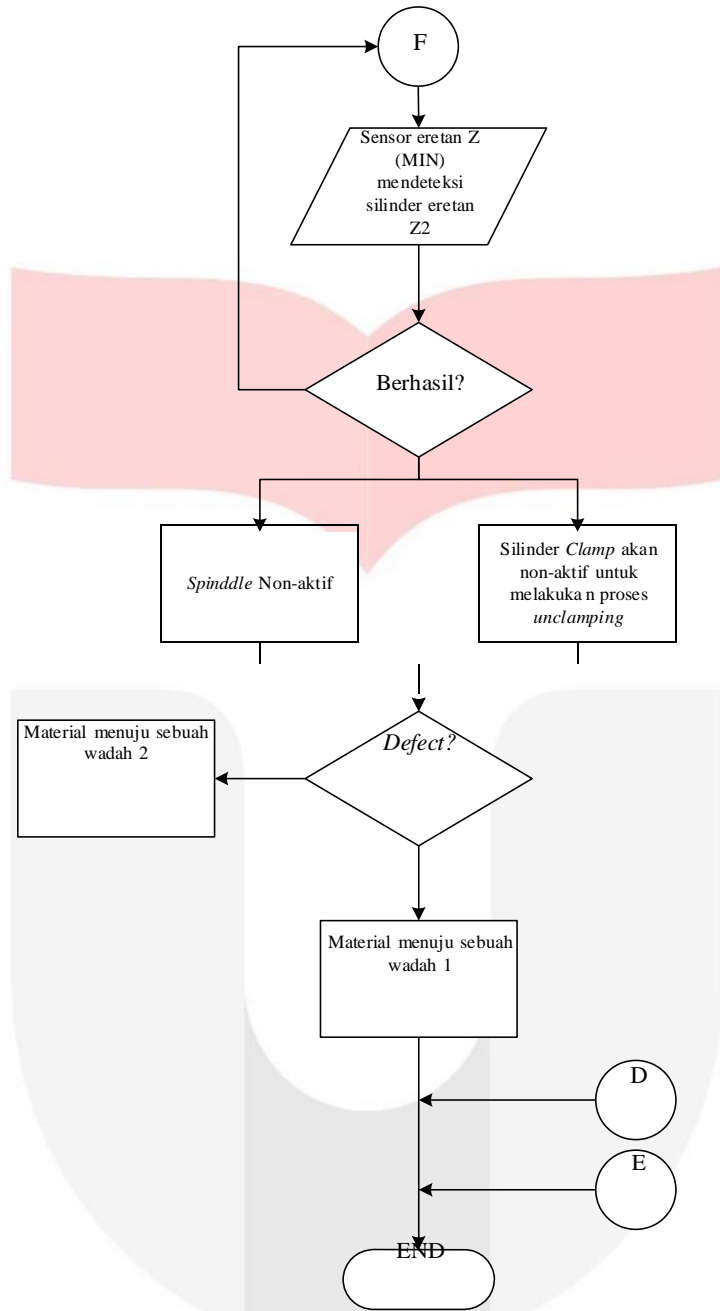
F

Sensor eretan Z (MIN) mendeteksi silinder eretan Z2

Berhasil?

*Spinddle* Non-aktif

Silinder *Clamp* akan non-aktif untuk melakuka n proses *unclamping*

Material menuju sebuah wadah 2

*Defect?*

Material menuju sebuah wadah 1

D

E

END